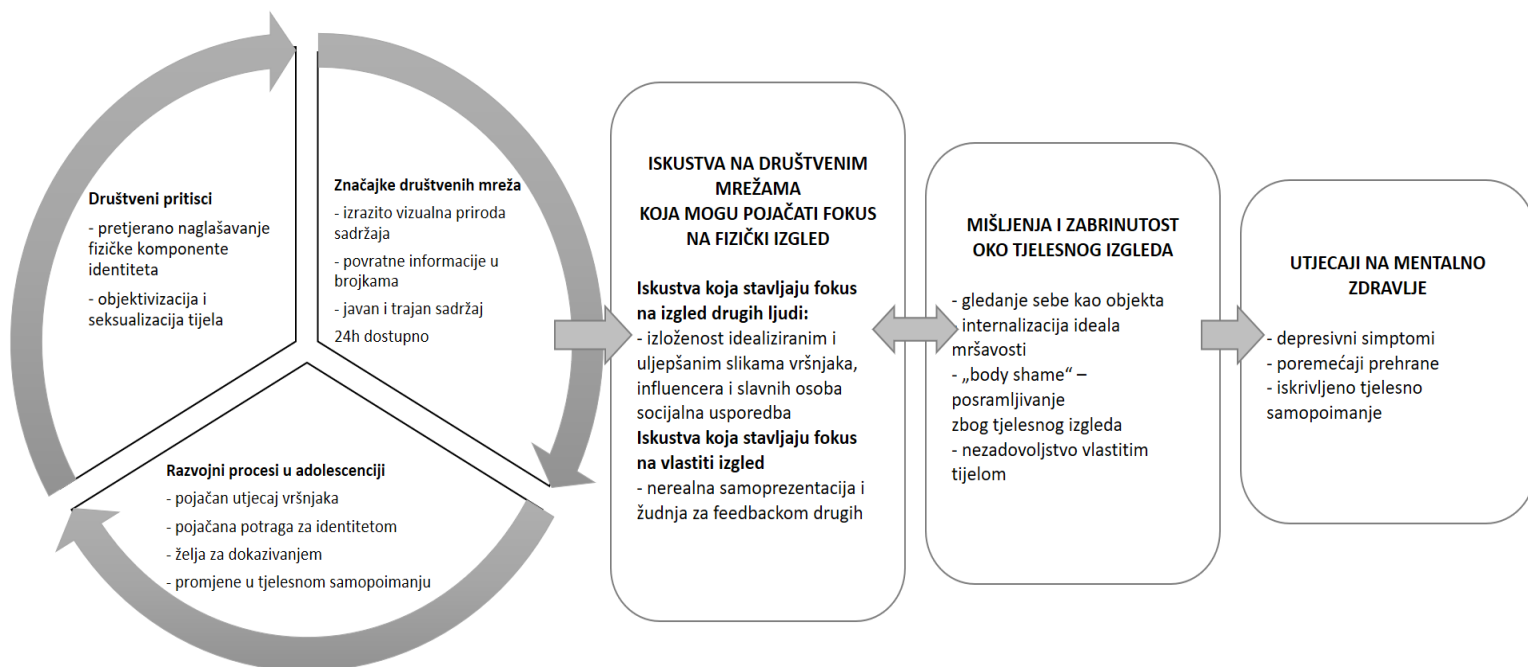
**Društveni pritisci**
- pretjerano naglašavanje fizičke komponente identiteta
- objektivizacija i seksualizacija tijela

**Značajke društvenih mreža**
- izrazito vizualna priroda sadržaja
- povratne informacije u brojkama
- javan i trajan sadržaj 24h dostupno

**Razvojni procesi u adolescenciji**
- pojačan utjecaj vršnjaka
- pojačana potraga za identitetom
- želja za dokazivanjem
- promjene u tjelesnom samopoimanju

**ISKUSTVA NA DRUŠTVENIM MREŽAMA KOJA MOGU POJAČATI FOKUS NA FIZIČKI IZGLED**

**Iskustva koja stavljaju fokus na izgled drugih ljudi:**
- izloženost idealiziranim i uljepšanim slikama vršnjaka, influencera i slavnih osoba socijalna usporedba
**Iskustva koja stavljaju fokus na vlastiti izgled**
- nerealna samoprezentacija i žudnja za feedbackom drugih

**MIŠLJENJA I ZABRINUTOST OKO TJELESNOG IZGLEDA**
- gledanje sebe kao objekta
- internalizacija ideala mršavosti
- „body shame" – posramljivanje zbog tjelesnog izgleda
- nezadovoljstvo vlastitim tijelom

**UTJECAJI NA MENTALNO ZDRAVLJE**
- depresivni simptomi
- poremećaji prehrane
- iskrivljeno tjelesno samopoimanje